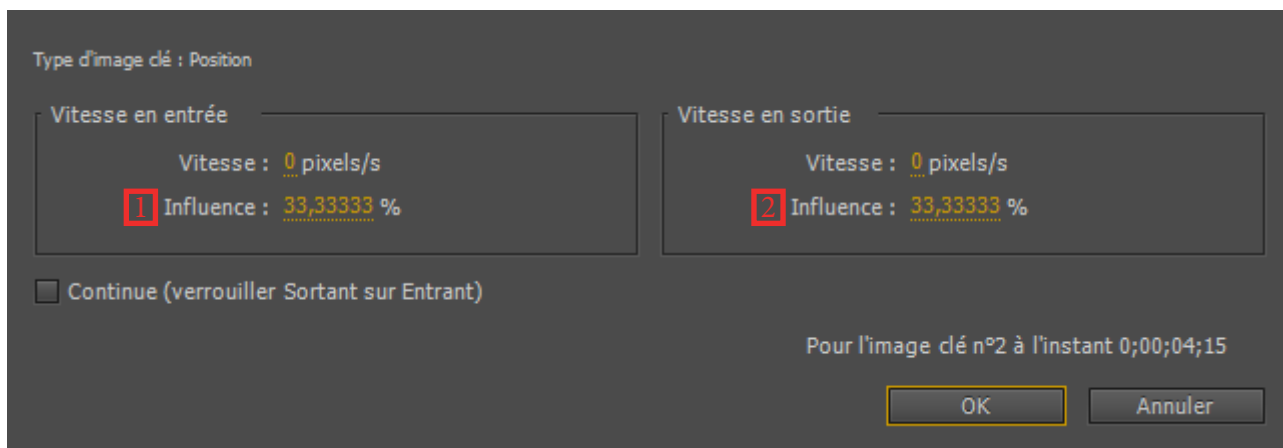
Type d'image clé : Position

Vitesse en entrée

Vitesse : 0 pixels/s

1 Influence : 33,33333 %

Vitesse en sortie

Vitesse : 0 pixels/s

2 Influence : 33,33333 %

Continue (verrouiller Sortant sur Entrant)

Pour l'image clé n°2 à l'instant 0;00;04;15

OK

Annuler